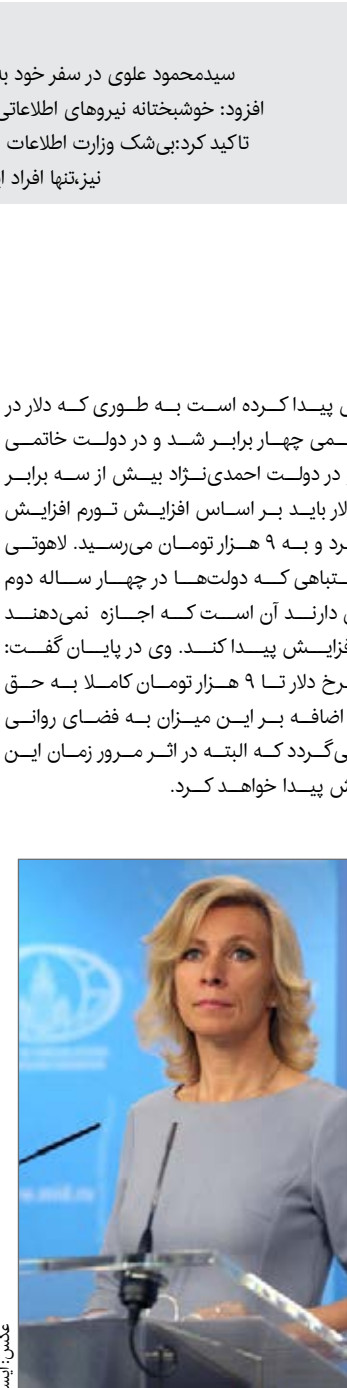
سیدمحمود علوی در سفر خود ب
افزود: خوشبختانه نیروهای اطلاعاتی
تاکید کرد:بی‌شک وزارت اطلاعات
نیز،تنها افراد ا

ی پیدا کرده است به طوری که دلار در
سمی چهار برابر شد و در دولت خاتمی
در دولت احمدی‌نژاد بیش از سه برابر
لار باید بر اساس افزایش تورم افزایش
رد و به ۹ هزار تومان می‌رسید. لاهوتی
تباهی که دولت‌ها در چهار ساله دوم
ی دارند آن است که اجازه نمی‌دهند
فزایش پیدا کند. وی در پایان گفت:
رخ دلار تا ۹ هزار تومان کاملا به حق
اضافه بر این میزان به فضای روانی
ی‌گردد که البته در اثر مرور زمان این
ش پیدا خواهد کرد.

عکس: ایس